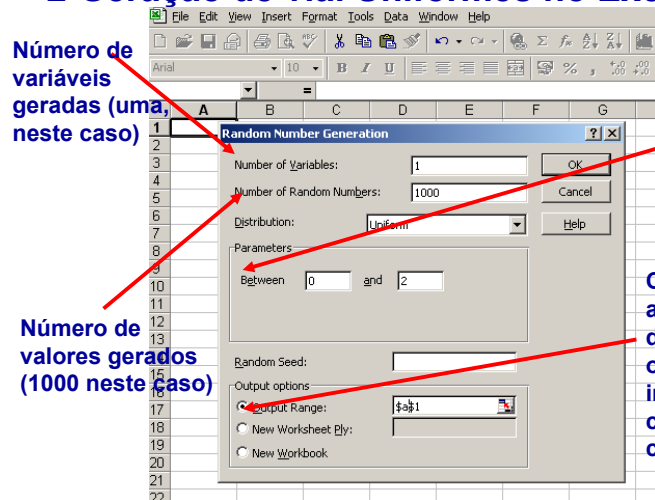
File Edit View Insert Format Tools Data Window Help

Número de variáveis geradas (uma, neste caso)

Arial 10

A B C D E F G

Random Number Generation

Number of Variables: 1

Number of Random Numbers: 1000

Distribution: Uniform

Parameters

Between 0 and 2

Random Seed:

Output options

Output Range: $a$1

New Worksheet Ply:

New Workbook

OK

Cancel

Help

Número de valores gerados (1000 neste caso)

1 2 3 4 5 6 7 8 9 10 11 12 13 14 15 16 17 18 19 20 21 22

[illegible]